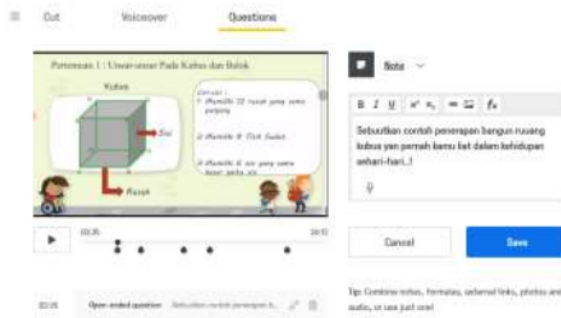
Cut Voiceover Questions

Pertemuan 1 : Unsur-unsur Pada Kubus dan Balok

Kubus

Sisi

Rusuk

Ciri-ciri :
1. Memiliki 12 rusuk yang sama panjang
2. Memiliki 8 Titik Sudut
3. Memiliki 6 sisi yang sama besar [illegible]

00:35

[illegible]

Note

Sebutkilan contoh penerapan bangun ruuang kobus yan pernah kamu liat dalam kehidupan sehari-hari..!

Cancel

Save

00:35 Open-ended question Sebutkilan contoh penerapan b...

Tip: Combine notes, formulas, external links, photos and audio, or use just one!